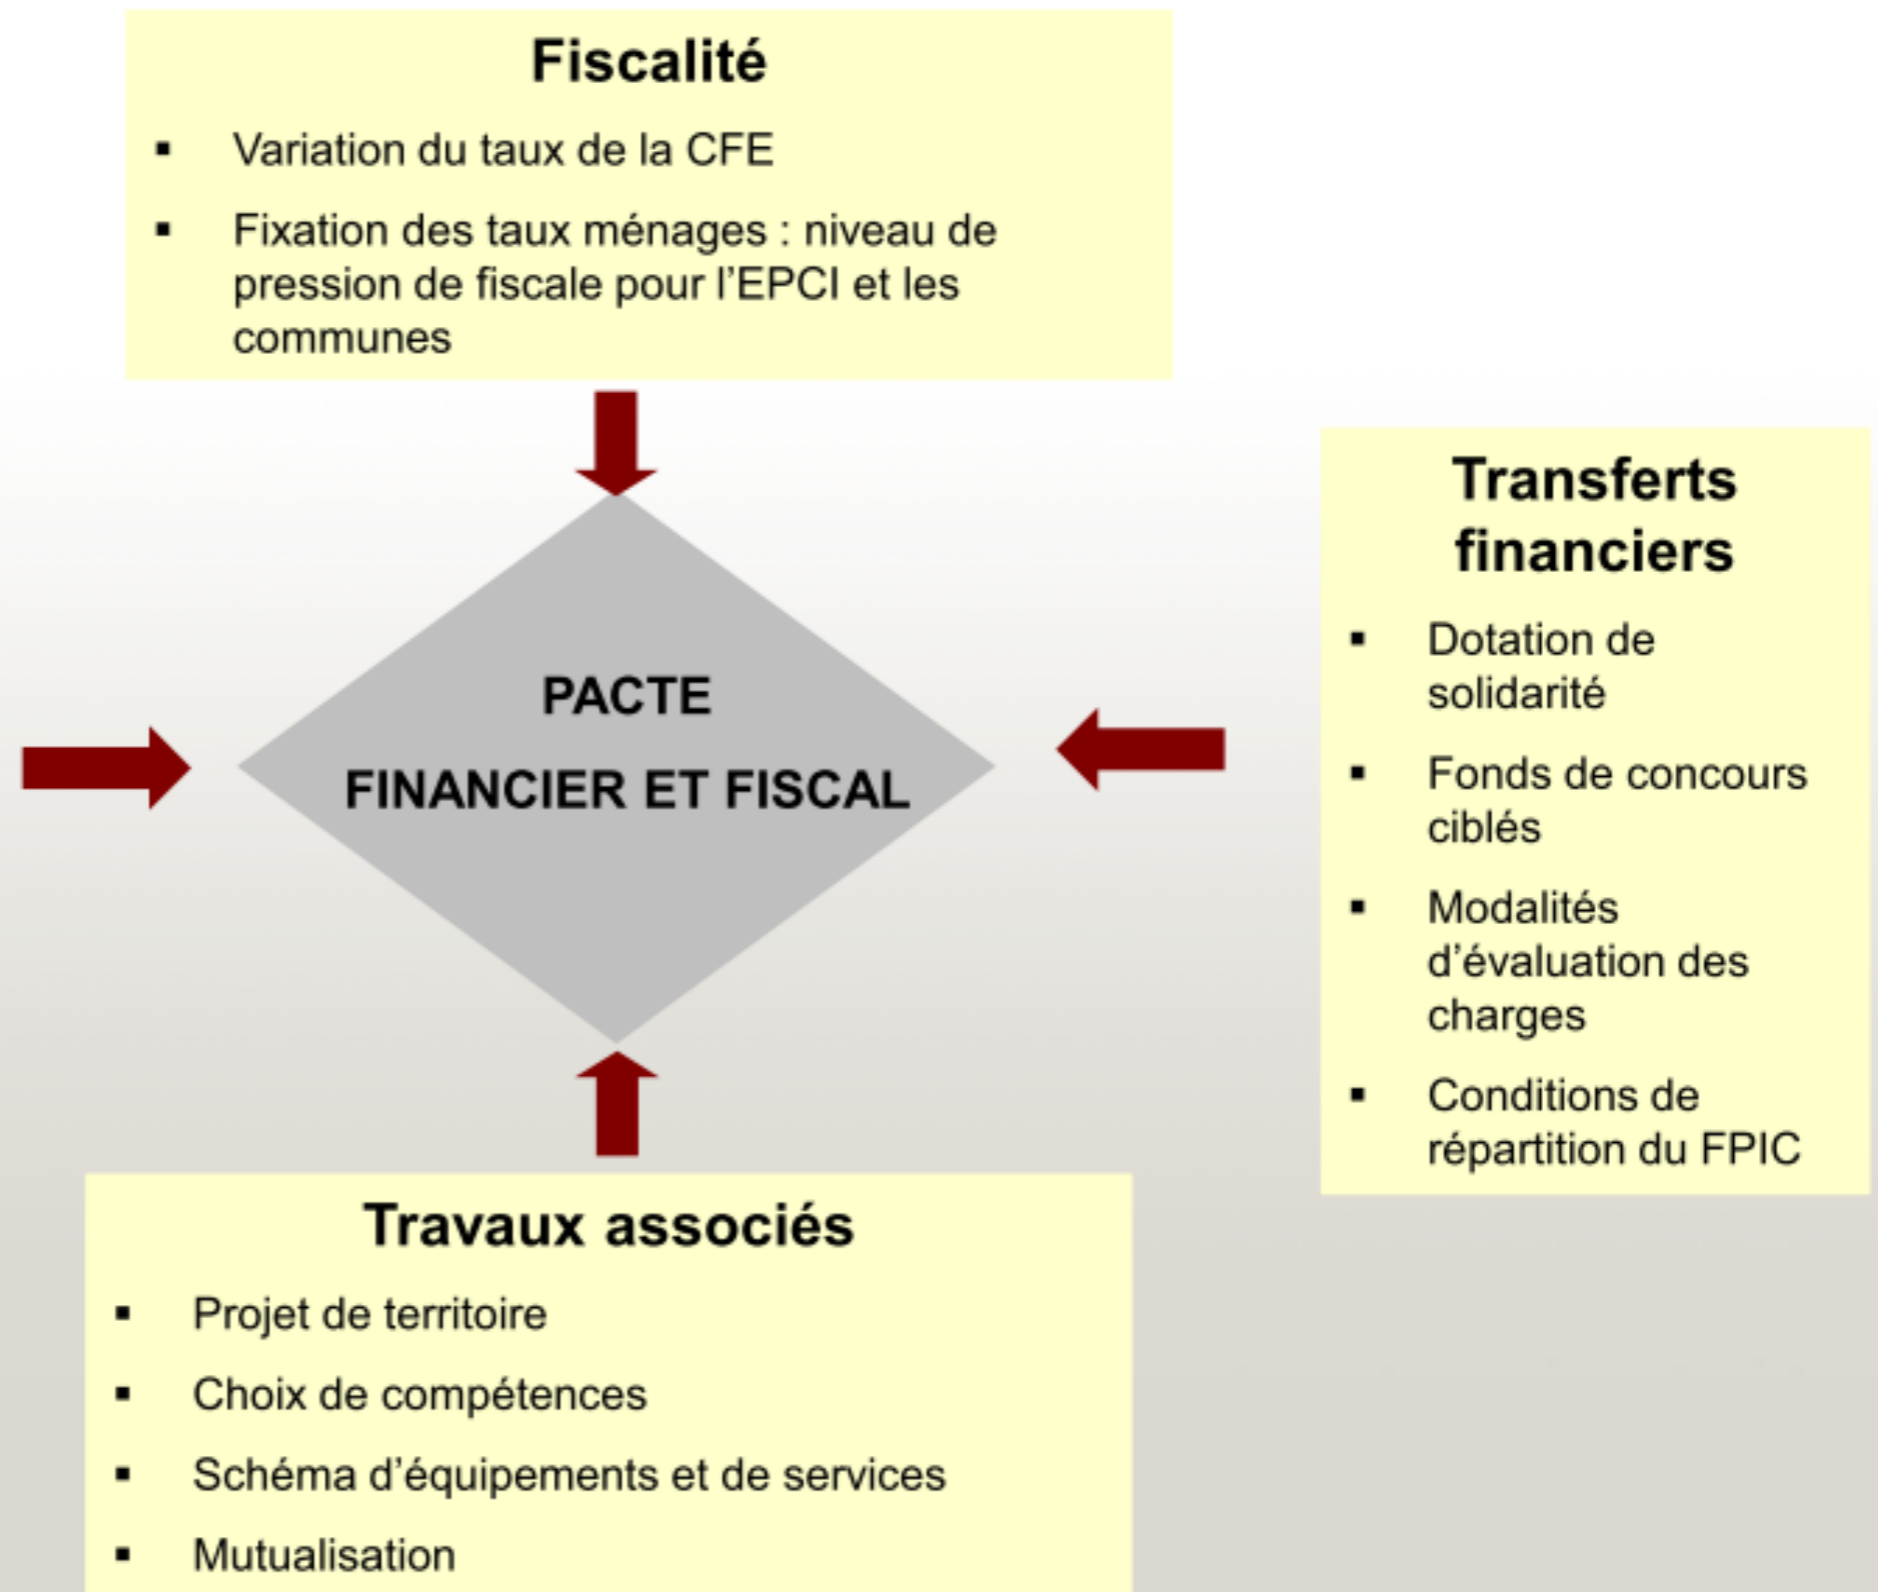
Fiscalité

- Variation du taux de la CFE
- Fixation des taux ménages : niveau de pression de fiscale pour l'EPCI et les communes

PACTE

FINANCIER ET FISCAL

Transferts financiers

- Dotation de solidarité
- Fonds de concours ciblés
- Modalités d'évaluation des charges
- Conditions de répartition du FPIC

Travaux associés

- Projet de territoire
- Choix de compétences
- Schéma d'équipements et de services
- Mutualisation